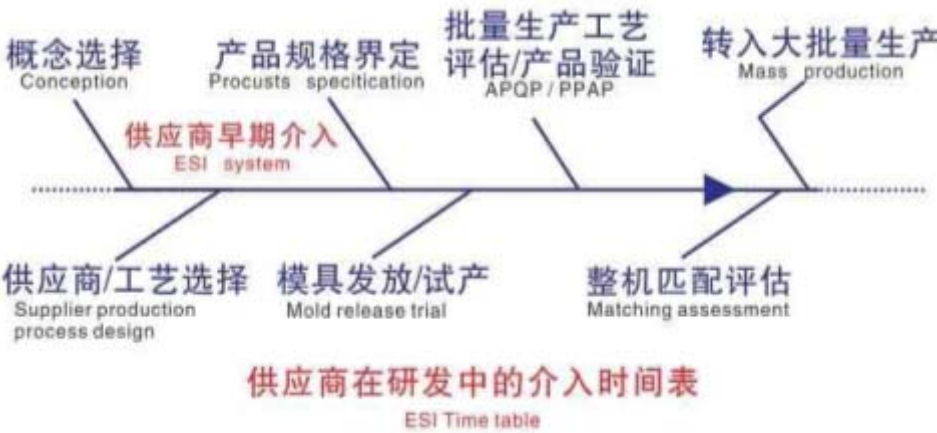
概念选择
Conception

产品规格界定
Procusts specitication

批量生产工艺
评估/产品验证
APQP / PPAP

转入大批量生产
Mass production

供应商早期介入
ESI system

供应商/工艺选择
Supplier production process design

模具发放/试产
Mold release trial

整机匹配评估
Matching assessment

供应商在研发中的介入时间表
ESI Time table